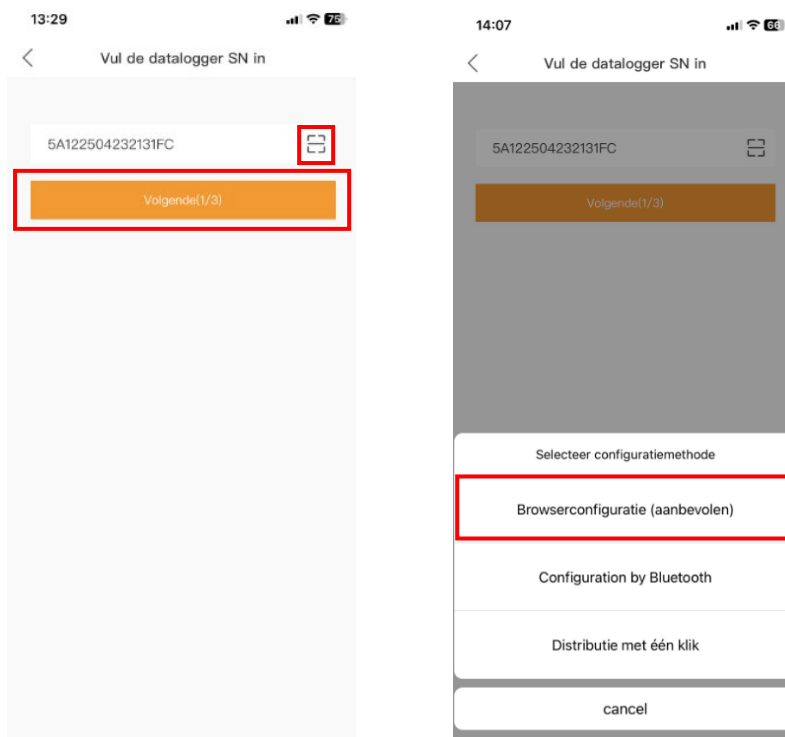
13:29

75

Vul de datalogger SN in

5A122504232131FC

Volgende(1/3)

14:07

66

Vul de datalogger SN in

5A122504232131FC

Volgende(1/3)

Selecteer configuratiemethode

Browserconfiguratie (aanbevolen)

Configuration by Bluetooth

Distributie met één klik

cancel